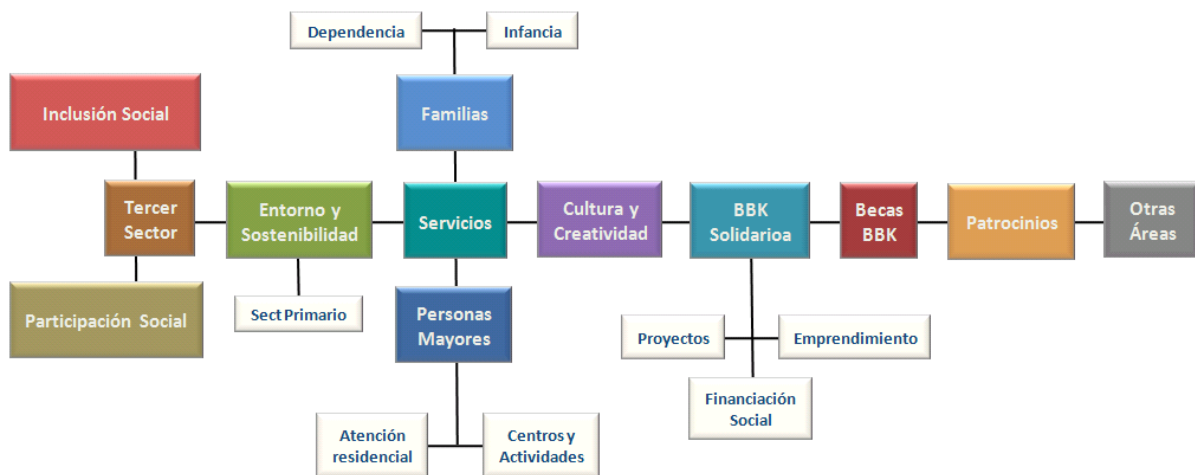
Dependencia
Infancia
Inclusión Social
Familias
Tercer Sector
Entorno y Sostenibilidad
Servicios
Cultura y Creatividad
BBK Solidarioa
Becas BBK
Patrocinios
Otras Áreas
Participación Social
Sect Primario
Personas Mayores
Proyectos
Emprendimiento
Financiación Social
Atención residencial
Centros y Actividades